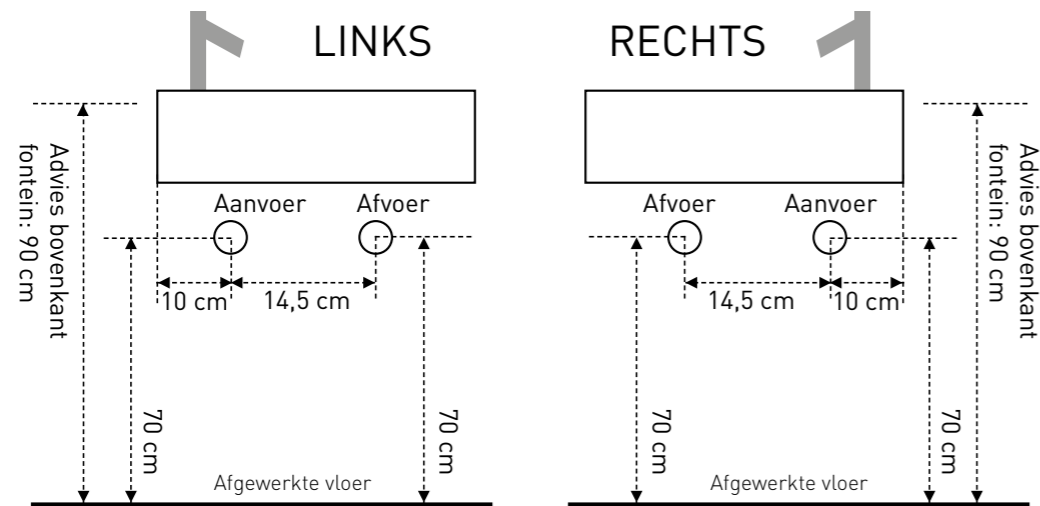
LINKS

Advies bovenkant fontein: 90 cm

Aanvoer

Afvoer

10 cm

14,5 cm

70 cm

70 cm

Afgewerkte vloer

RECHTS

Afvoer

Aanvoer

14,5 cm

10 cm

Advies bovenkant fontein: 90 cm

70 cm

70 cm

Afgewerkte vloer